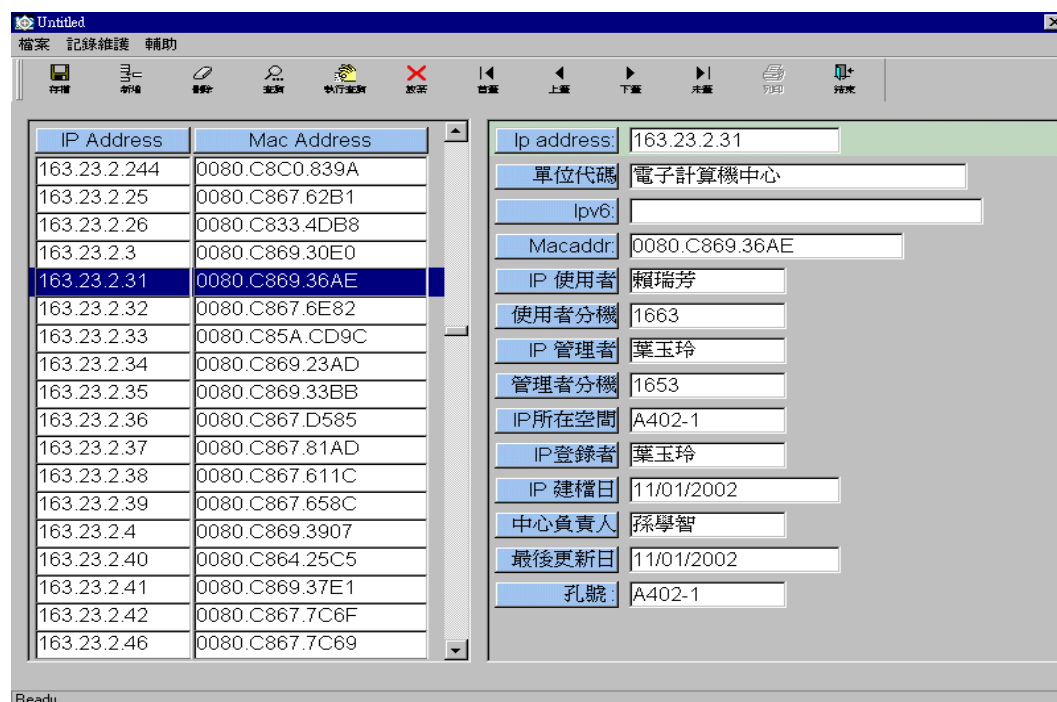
Untitled

檔案 記錄維護 輔助

存檔 新增 刪除 查詢 執行查詢 放棄 首筆 上筆 下筆 末筆 列印 結束

| IP Address | Mac Address |
|---|---|
| 163.23.2.244 | 0080.C8C0.839A |
| 163.23.2.25 | 0080.C867.62B1 |
| 163.23.2.26 | 0080.C833.4DB8 |
| 163.23.2.3 | 0080.C869.30E0 |
| 163.23.2.31 | 0080.C869.36AE |
| 163.23.2.32 | 0080.C867.6E82 |
| 163.23.2.33 | 0080.C85A.CD9C |
| 163.23.2.34 | 0080.C869.23AD |
| 163.23.2.35 | 0080.C869.33BB |
| 163.23.2.36 | 0080.C867.D585 |
| 163.23.2.37 | 0080.C867.81AD |
| 163.23.2.38 | 0080.C867.611C |
| 163.23.2.39 | 0080.C867.658C |
| 163.23.2.4 | 0080.C869.3907 |
| 163.23.2.40 | 0080.C864.25C5 |
| 163.23.2.41 | 0080.C869.37E1 |
| 163.23.2.42 | 0080.C867.7C6F |
| 163.23.2.46 | 0080.C867.7C69 |

Ip address: 163.23.2.31
單位代碼 電子計算機中心
Ipv6:
Macaddr: 0080.C869.36AE
IP 使用者 賴瑞芳
使用者分機 1663
IP 管理者 葉玉玲
管理者分機 1653
IP所在空間 A402-1
IP登錄者 葉玉玲
IP 建檔日 11/01/2002
中心負責人 孫學智
最後更新日 11/01/2002
孔號: A402-1

Ready